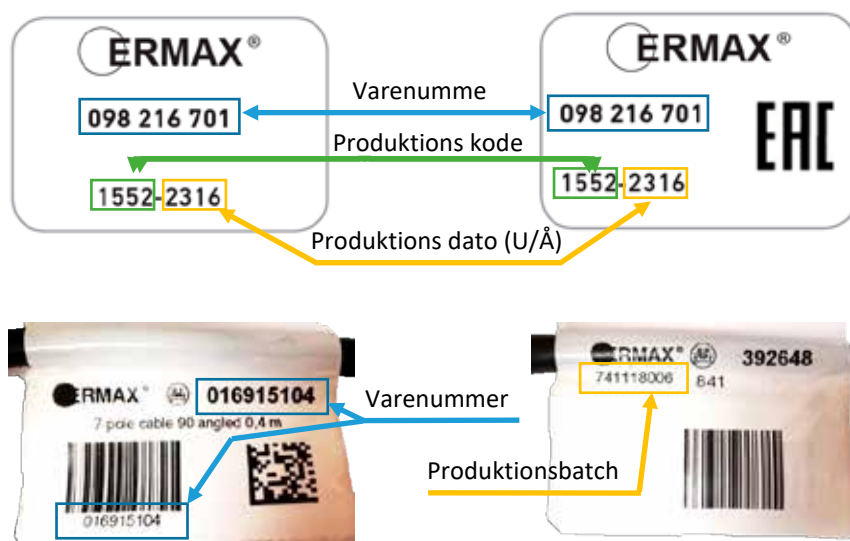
ERMAX®

098 216 701

1552-2316

Varenumme

Produktions kode

Produktions dato (U/Å)

ERMAX®

098 216 701

EAC

1552-2316

ERMAX®

016915104

7 pole cable 90 angled 0,4 m

016915104

Varenummer

Produktionsbatch

ERMAX®

392648

741118006

641